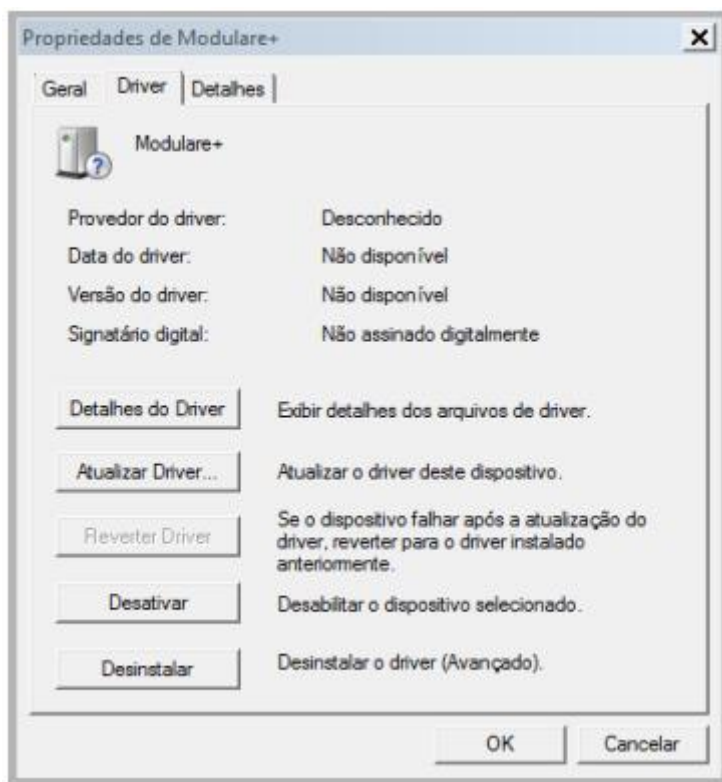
Propriedades de Modulare+

×

Geral | Driver | Detalhes

Modulare+

Provedor do driver: Desconhecido

Data do driver: Não disponível

Versão do driver: Não disponível

Signatário digital: Não assinado digitalmente

Detalhes do Driver | Exibir detalhes dos arquivos de driver.

Atualizar Driver... | Atualizar o driver deste dispositivo.

Reverter Driver | Se o dispositivo falhar após a atualização do driver, reverter para o driver instalado anteriormente.

Desativar | Desabilitar o dispositivo selecionado.

Desinstalar | Desinstalar o driver (Avançado).

OK | Cancelar